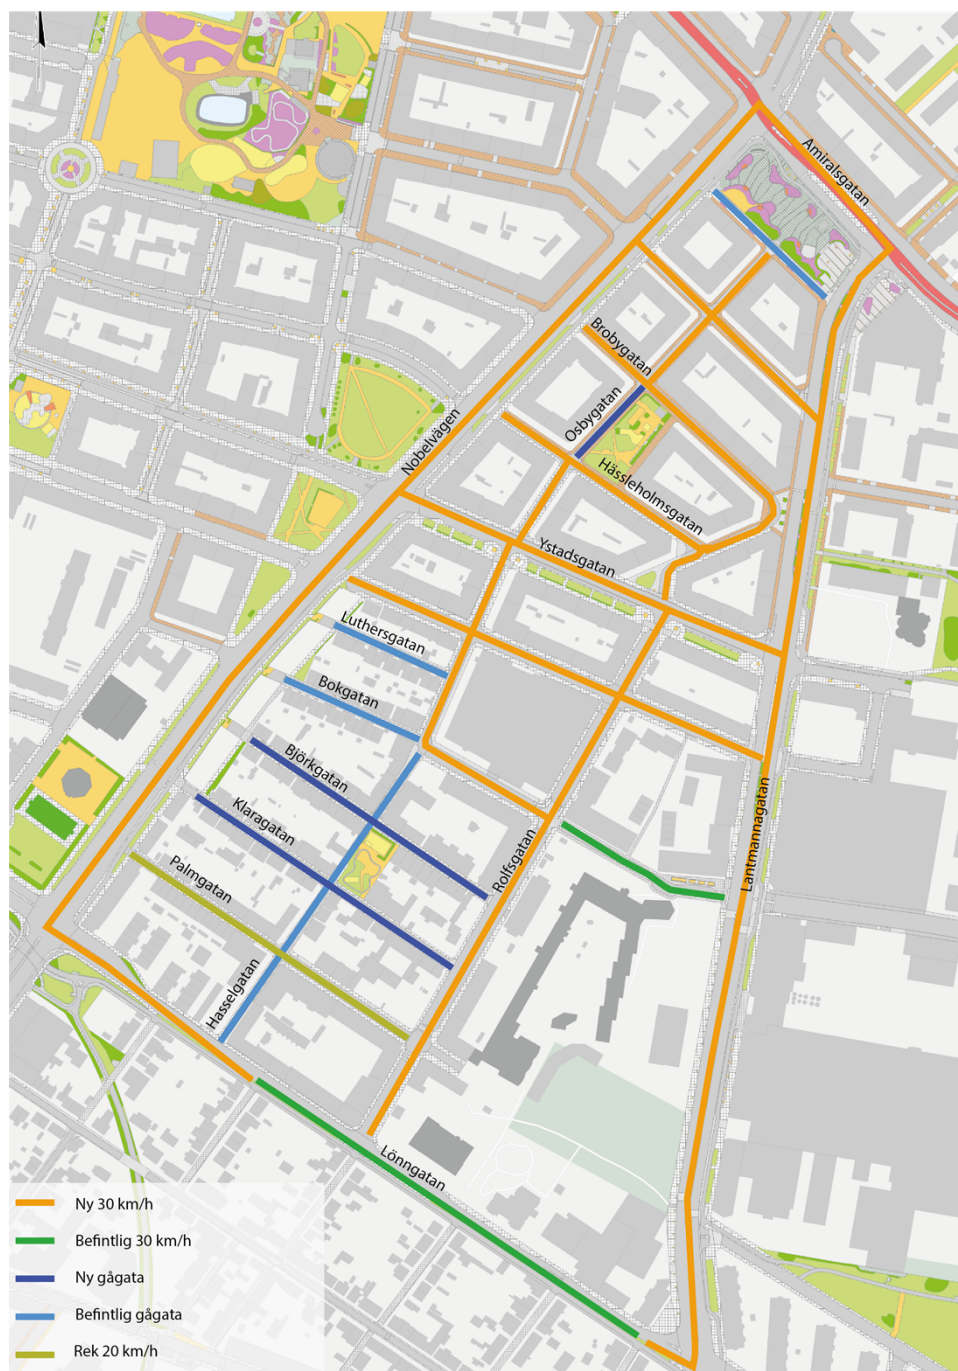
Amiralsgatan

Brobygatan

Osbygatan

Nobelvägen

Hässleholmsgatan

Ystadsgatan

Luthersgatan

Bokgatan

Björkgatan

Klaragatan

Palmgatan

Rolfsgatan

Lantmannagatan

Hasselgatan

Lönngatan

Ny 30 km/h

Befintlig 30 km/h

Ny gågata

Befintlig gågata

Rek 20 km/h